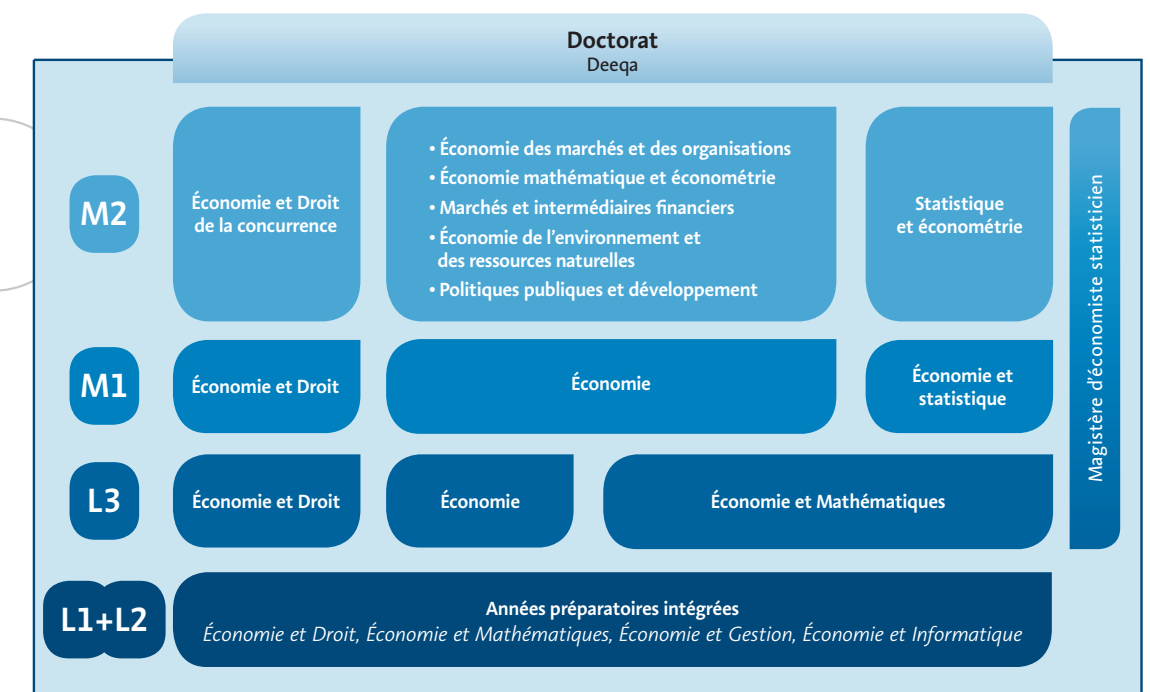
Doctorat
Deeqa

M2

Économie et Droit de la concurrence

• Économie des marchés et des organisations
• Économie mathématique et économétrie
• Marchés et intermédiaires financiers
• Économie de l'environnement et des ressources naturelles
• Politiques publiques et développement

Statistique et économétrie

M1

Économie et Droit

Économie

Économie et statistique

L3

Économie et Droit

Économie

Économie et Mathématiques

Magistère d'économiste statisticien

L1+L2

Années préparatoires intégrées
Économie et Droit, Économie et Mathématiques, Économie et Gestion, Économie et Informatique